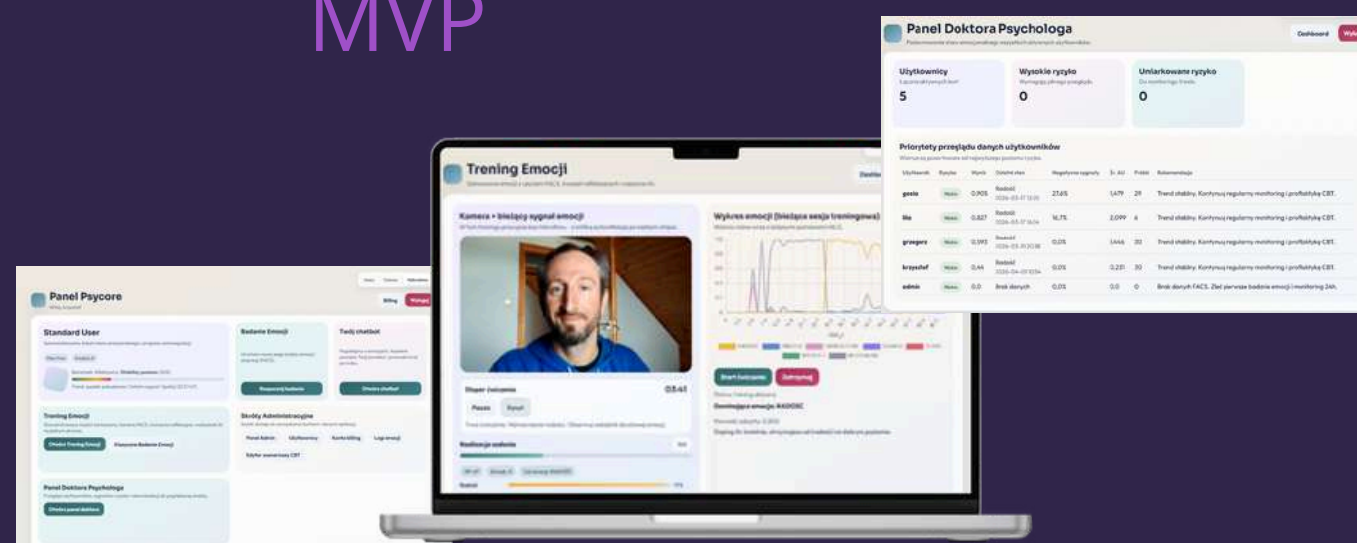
MVP

Panel Doktora Psychologa

Dashboard

Użytkownicy
5

Wysokie ryzyko
0

Umiarkowane ryzyko
0

Priorytety przeglądu danych użytkowników

| Użytkownik | Ryzyko | Wynik | Ostatni stan | Negatywne sygnały | Śr. AU | Próbki | Rekomendacja |
|---|---|---|---|---|---|---|---|
| gosia | Niskie | 0,905 | Radość | 27,6% | 1,479 | 29 | Trend stabilny. Kontynuuj regularny monitoring i profilaktykę CBT. |
| lila | Niskie | 0,827 | Radość | 16,7% | 2,099 | 6 | Trend stabilny. Kontynuuj regularny monitoring i profilaktykę CBT. |
| grzegorz | Niskie | 0,593 | Radość | 0,0% | 1,466 | 20 | Trend stabilny. Kontynuuj regularny monitoring i profilaktykę CBT. |
| krzysztof | Niskie | 0,44 | Radość | 0,0% | 0,231 | 30 | Trend stabilny. Kontynuuj regularny monitoring i profilaktykę CBT. |
| admin | Niskie | 0,0 | Brak danych | 0,0% | 0,0 | 0 | Brak danych FACS. Zleć pierwsze badanie emocji i monitoring 24h. |

Trening Emocji

Kamera + bieżący sygnał emocji

Wykres emocji (bieżąca sesja treningowa)

Start ćwiczenia
Zatrzymaj

Dominująca emocja: RADOŚĆ

Stoper ćwiczenia
03:41

Pauza
Reset

Realizacja zadania

Panel Psycore

Billing
Wyloguj

Standard User

Badanie Emocji
Rozpocznij badanie

Twój chatbot
Otwórz chatbot

Trening Emocji
Otwórz Trening Emocji
Klasyczne Badanie Emocji

Skróty Administracyjne
Panel Admin
Użytkownicy
Konta billing
Logi emocji
Edytor scenariuszy CBT

Panel Doktora Psychologa
Otwórz panel doktora